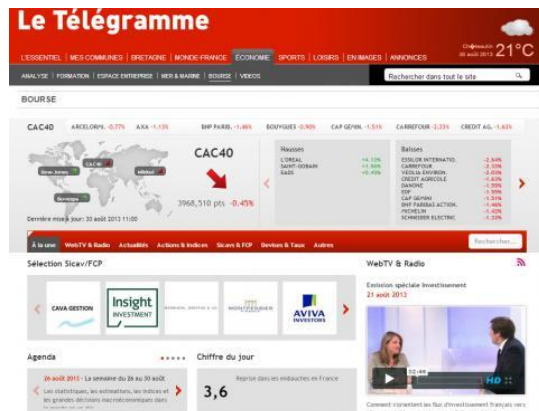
Le Télégramme

Châteaulin 30 août 2013 21°C

L'ESSENTIEL | MES COMMUNES | BRETAGNE | MONDE-FRANCE | ÉCONOMIE | SPORTS | LOISIRS | EN IMAGES | ANNONCES

ANALYSE | FORMATION | ESPACE ENTREPRISE | MER & MARINE | BOURSE | VIDEOS

Rechercher dans tout le site

BOURSE

CAC40 ARCELORMIL -0.77% AXA -1.13% BNP PARIB. -1.46% BOUYGUES -0.90% CAP GEMIN. -1.51% CARREFOUR -2.33% CREDIT AG. -1.63%

CAC40

Dow Jones

Nikkei

Bovespa

3968,510 pts -0,45%

Dernière mise à jour: 30 août 2013 11:00

Hausses
L'OREAL +4.10%
SAINT-GOBAIN +1.50%
EADS +0.45%

Baisses
ESSILOR INTERNATIO. -2.64%
CARREFOUR -2.33%
VEOLIA ENVIRON. -2.03%
CREDIT AGRICOLE -1.63%
DANONE -1.55%
EDF -1.55%
CAP GEMINI -1.51%
BNP PARIBAS ACTION. -1.46%
MICHELIN -1.42%
SCHNEIDER ELECTRIC -1.39%

À la une | WebTV & Radio | Actualités | Actions & Indices | Sicav & FCP | Devises & Taux | Autres

Rechercher...

Sélection Sicav/FCP

CAVA GESTION

Insight INVESTMENT

MONTPENSIER FINANCE

AVIVA INVESTORS

Agenda

26 août 2013 - La semaine du 26 au 30 août
Les statistiques, les estimations, les indices et les grandes décisions macroéconomiques dans

Chiffre du jour

Reprise dans les embauches en France

3,6

WebTV & Radio

Emission spéciale investissement
21 août 2013

Comment orientent les flux d'investissement français vers